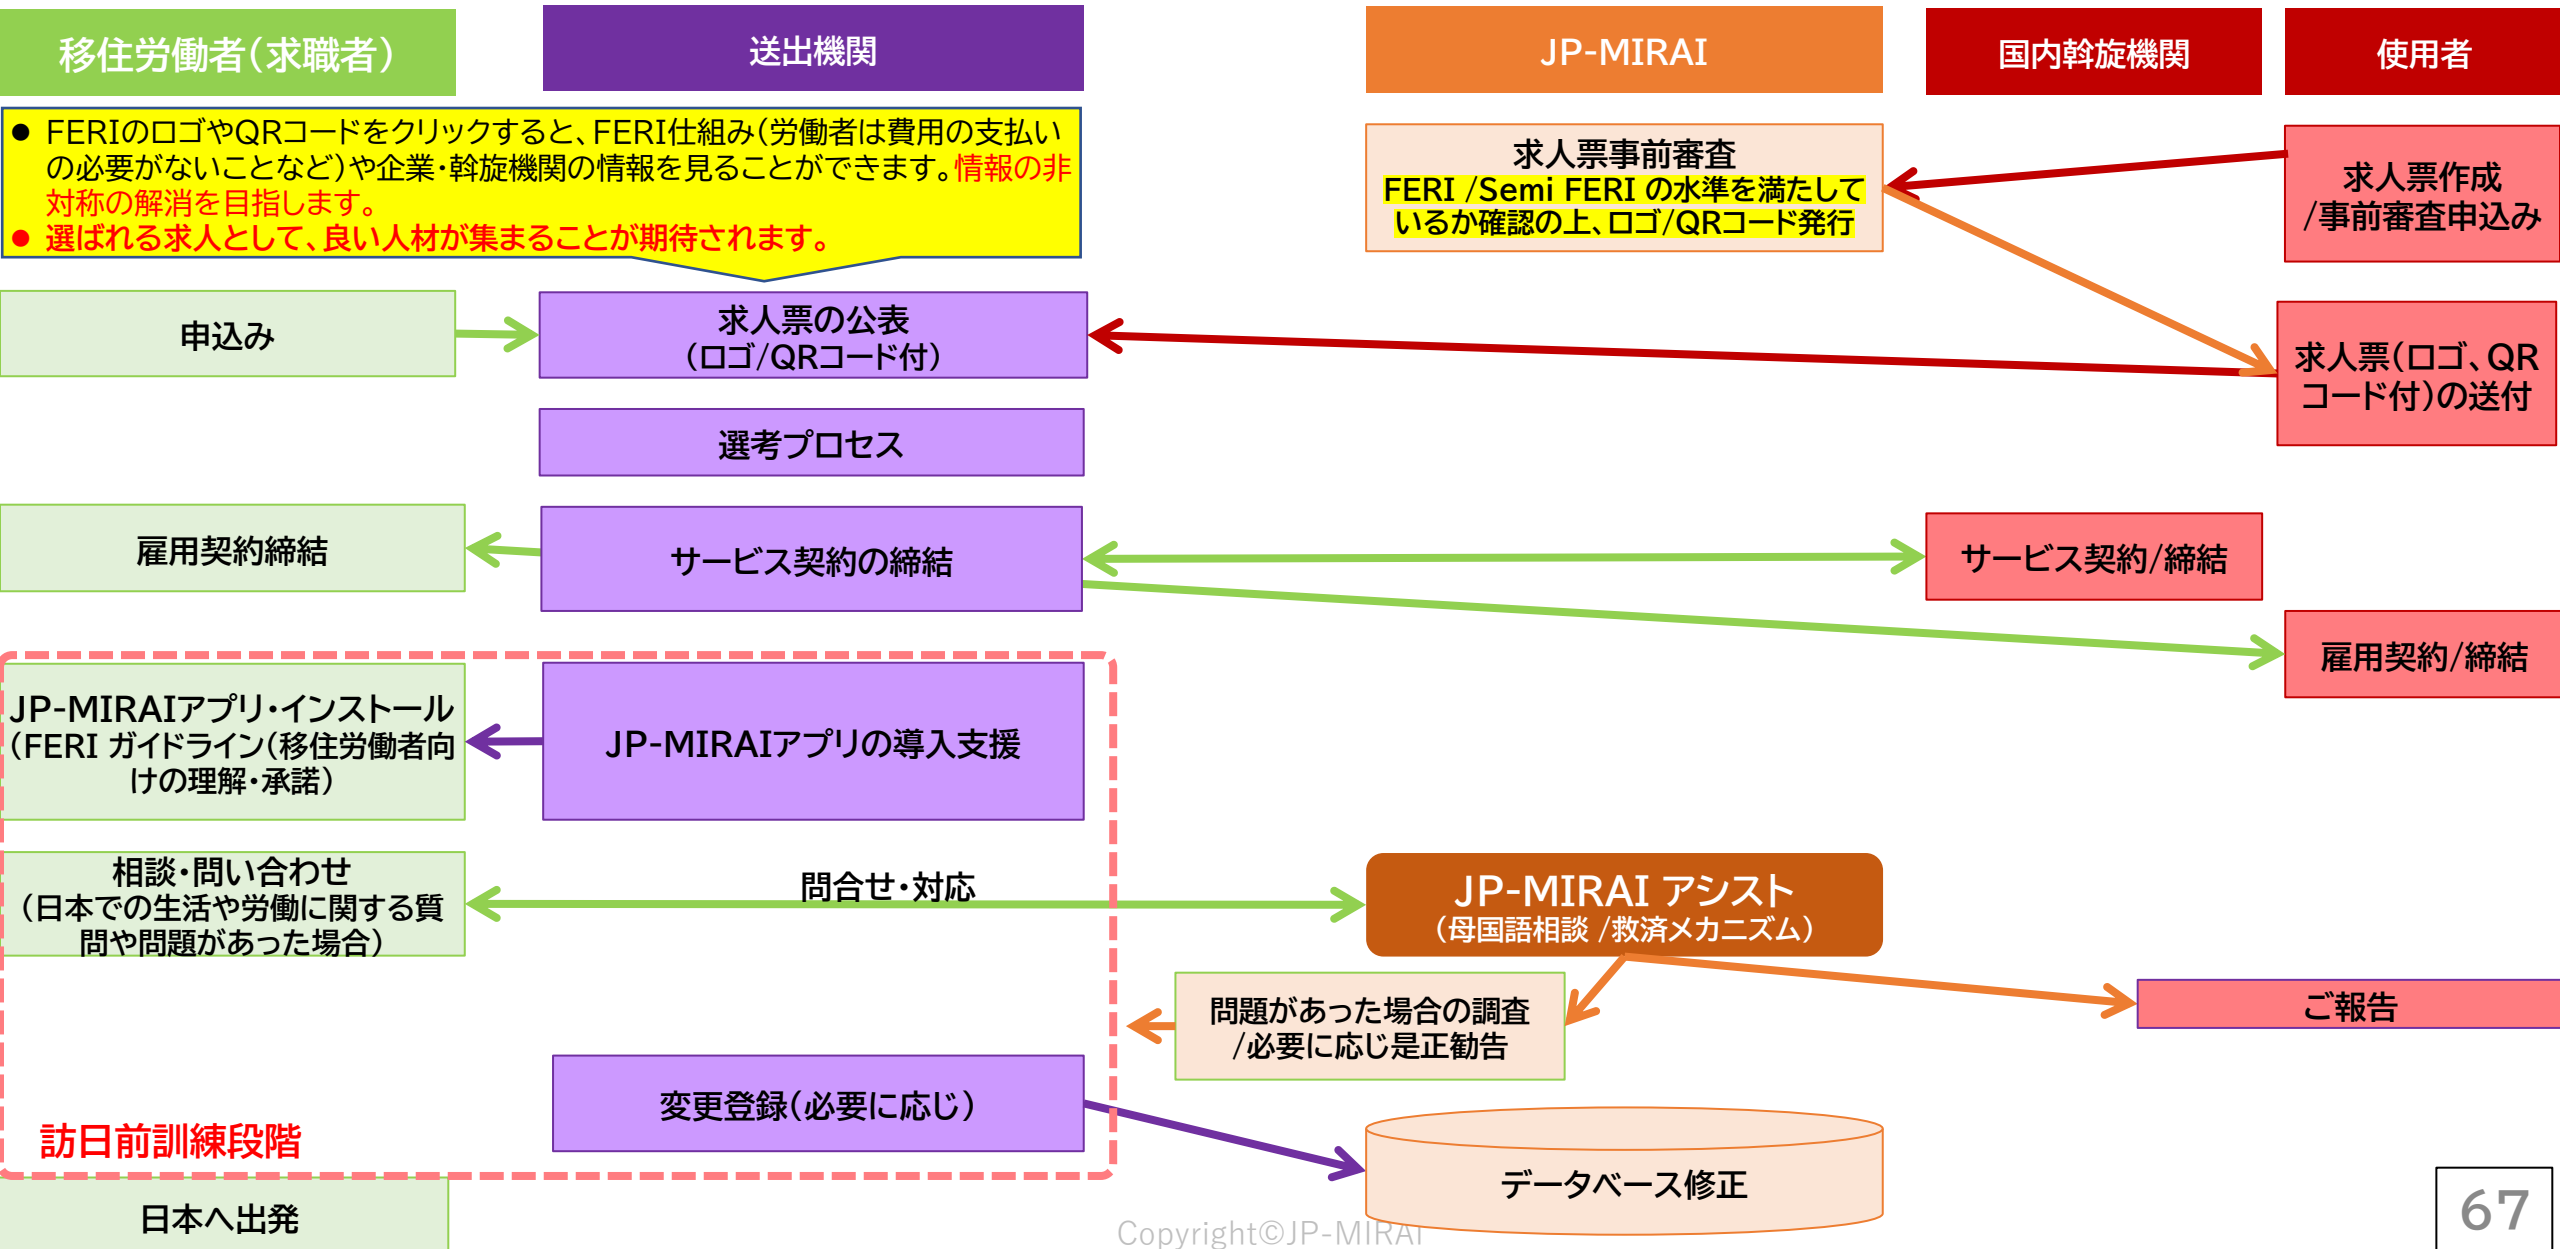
移住労働者(求職者)

送出機関

JP-MIRAI

国内斡旋機関

使用者

● FERIのロゴやQRコードをクリックすると、FERI仕組み(労働者は費用の支払いの必要がないことなど)や企業・斡旋機関の情報を見ることができます。情報の非対称の解消を目指します。
● 選ばれる求人として、良い人材が集まることが期待されます。

求人票事前審査
FERI /Semi FERI の水準を満たしているか確認の上、ロゴ/QRコード発行

求人票作成
/事前審査申込み

申込み

求人票の公表
(ロゴ/QRコード付)

求人票(ロゴ、QRコード付)の送付

選考プロセス

雇用契約締結

サービス契約の締結

サービス契約/締結

雇用契約/締結

JP-MIRAIアプリ・インストール
(FERI ガイドライン(移住労働者向けの理解・承諾)

JP-MIRAIアプリの導入支援

相談・問い合わせ
(日本での生活や労働に関する質問や問題があった場合)

問合せ・対応

JP-MIRAI アシスト
(母国語相談 /救済メカニズム)

問題があった場合の調査
/必要に応じ是正勧告

ご報告

変更登録(必要に応じ)

データベース修正

訪日前訓練段階

日本へ出発

Copyright©JP-MIRAI

67